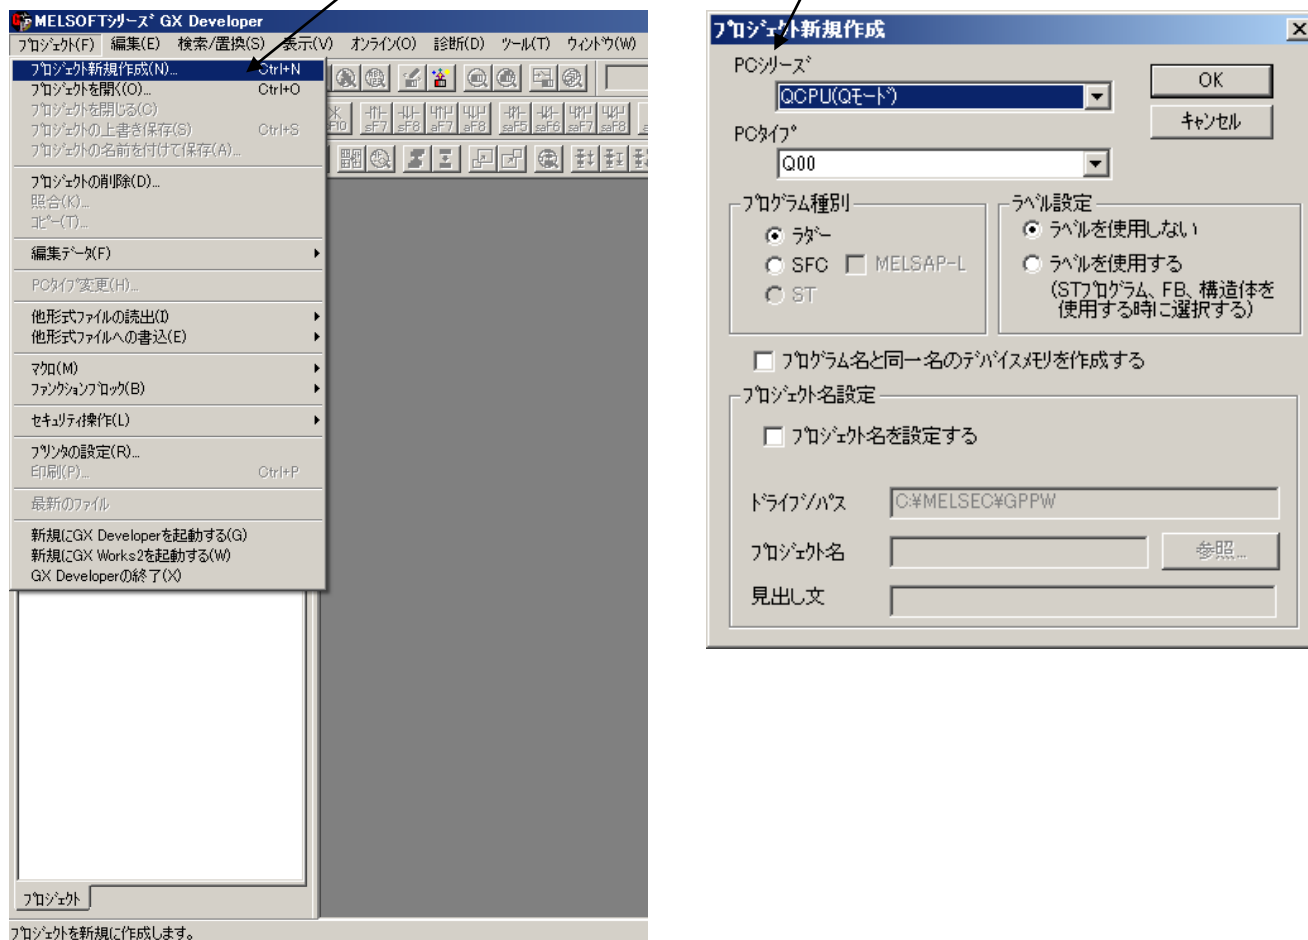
MELSOFTｼﾘｰｽﾞ GX Developer

ﾌﾟﾛｼﾞｪｸﾄ(F) 編集(E) 検索/置換(S) 表示(V) ｵﾝﾗｲﾝ(O) 診断(D) ﾂｰﾙ(T) ｳｨﾝﾄﾞｳ(W)

ﾌﾟﾛｼﾞｪｸﾄ新規作成(N)... Ctrl+N
ﾌﾟﾛｼﾞｪｸﾄを開く(O)... Ctrl+O
ﾌﾟﾛｼﾞｪｸﾄを閉じる(C)
ﾌﾟﾛｼﾞｪｸﾄの上書き保存(S) Ctrl+S
ﾌﾟﾛｼﾞｪｸﾄの名前を付けて保存(A)...
ﾌﾟﾛｼﾞｪｸﾄの削除(D)...
照合(K)...
ｺﾋﾟｰ(T)...
編集ﾃﾞｰﾀ(F)
PCﾀｲﾌﾟ変更(H)...
他形式ﾌｧｲﾙの読出(I)
他形式ﾌｧｲﾙへの書込(E)
ﾏｸﾛ(M)
ﾌｧﾝｸｼｮﾝﾌﾞﾛｯｸ(B)
ｾｷｭﾘﾃｨ操作(L)
ﾌﾟﾘﾝﾀの設定(R)...
印刷(P)... Ctrl+P
最新のﾌｧｲﾙ
新規にGX Developerを起動する(G)
新規にGX Works2を起動する(W)
GX Developerの終了(X)

sF7 sF8 aF7 aF8 saF5 saF6 saF7 saF8 F10

ﾌﾟﾛｼﾞｪｸﾄ

ﾌﾟﾛｼﾞｪｸﾄを新規に作成します。

ﾌﾟﾛｼﾞｪｸﾄ新規作成

PCｼﾘｰｽﾞ
QCPU(Qﾓｰﾄﾞ)
PCﾀｲﾌﾟ
Q00
OK
ｷｬﾝｾﾙ

ﾌﾟﾛｸﾞﾗﾑ種別
ﾗﾀﾞｰ
SFC
MELSAP-L
ST

ﾗﾍﾞﾙ設定
ﾗﾍﾞﾙを使用しない
ﾗﾍﾞﾙを使用する
(STﾌﾟﾛｸﾞﾗﾑ、FB、構造体を使用する時に選択する)

ﾌﾟﾛｸﾞﾗﾑ名と同一名のﾃﾞﾊﾞｲｽﾒﾓﾘを作成する

ﾌﾟﾛｼﾞｪｸﾄ名設定
ﾌﾟﾛｼﾞｪｸﾄ名を設定する
ﾄﾞﾗｲﾌﾞ/ﾊﾟｽ C:¥MELSEC¥GPPW
ﾌﾟﾛｼﾞｪｸﾄ名
参照...
見出し文